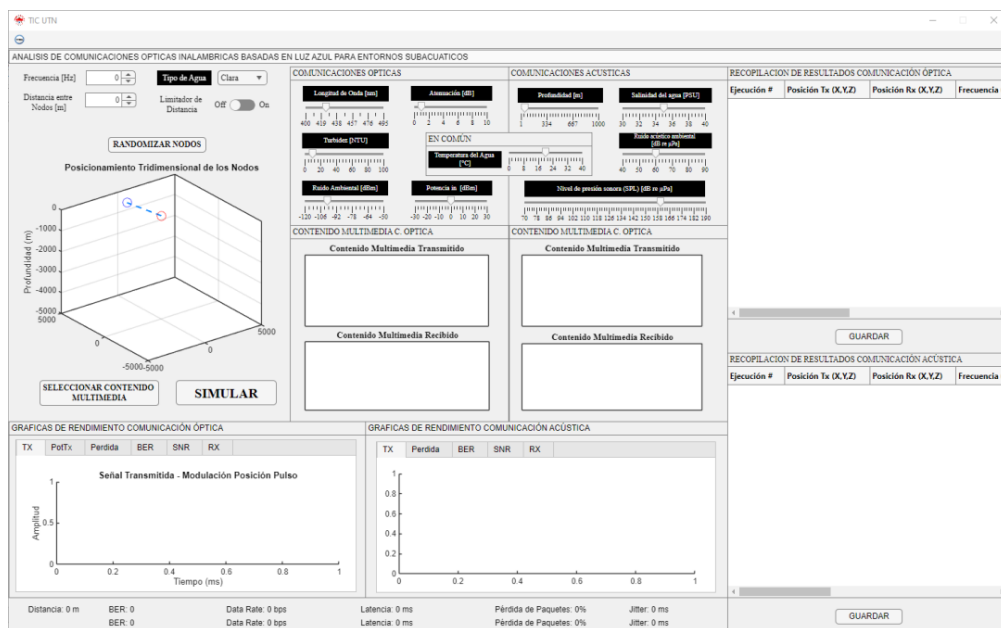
TIC UTN

ANALISIS DE COMUNICACIONES OPTICAS INALAMBRICAS BASADAS EN LUZ AZUL PARA ENTORNOS SUBACUATICOS

Frecuencia [Hz] 0
Tipo de Agua Clara
Distancia entre Nodos [m] 0
Limitador de Distancia Off On

RANDOMIZAR NODOS

Posicionamiento Tridimensional de los Nodos

Profundidad (m)
0
-1000
-2000
-3000
-4000
-5000
5000
0
-5000
-5000
0
5000

SELECCIONAR CONTENIDO MULTIMEDIA

SIMULAR

COMUNICACIONES OPTICAS

Longitud de Onda [nm]
400 419 438 457 476 495
Atenuación [dB]
0 2 4 6 8 10
Turbidez [NTU]
0 20 40 60 80 100
Ruido Ambiental [dBm]
-120 -106 -92 -78 -64 -50
Potencia in [dBm]
-30 -20 -10 0 10 20 30

EN COMÚN
Temperatura del Agua [°C]
0 8 16 24 32 40

COMUNICACIONES ACUSTICAS

Profundidad [m]
1 334 667 1000
Salinidad del agua [PSU]
30 32 34 36 38 40
Ruido acústico ambiental [dB re μPa]
40 50 60 70 80 90
Nivel de presión sonora (SPL) [dB re μPa]
70 78 86 94 102 110 118 126 134 142 150 158 166 174 182 190

CONTENIDO MULTIMEDIA C. OPTICA
Contenido Multimedia Transmitido
Contenido Multimedia Recibido

CONTENIDO MULTIMEDIA C. OPTICA
Contenido Multimedia Transmitido
Contenido Multimedia Recibido

RECOPILACION DE RESULTADOS COMUNICACIÓN ÓPTICA

| Ejecución # | Posición Tx (X,Y,Z) | Posición Rx (X,Y,Z) | Frecuencia |
|---|---|---|---|

GUARDAR

RECOPILACION DE RESULTADOS COMUNICACIÓN ACÚSTICA

| Ejecución # | Posición Tx (X,Y,Z) | Posición Rx (X,Y,Z) | Frecuencia |
|---|---|---|---|

GUARDAR

GRAFICAS DE RENDIMIENTO COMUNICACIÓN ÓPTICA
TX PotTx Perdida BER SNR RX
Señal Transmitida - Modulación Posición Pulso
Amplitud
1
0.5
0
0 0.2 0.4 0.6 0.8 1
Tiempo (ms)

GRAFICAS DE RENDIMIENTO COMUNICACIÓN ACÚSTICA
TX Perdida BER SNR RX
1
0.8
0.6
0.4
0.2
0
0 0.2 0.4 0.6 0.8 1

Distancia: 0 m BER: 0 Data Rate: 0 bps Latencia: 0 ms Pérdida de Paquetes: 0% Jitter: 0 ms
BER: 0 Data Rate: 0 bps Latencia: 0 ms Pérdida de Paquetes: 0% Jitter: 0 ms